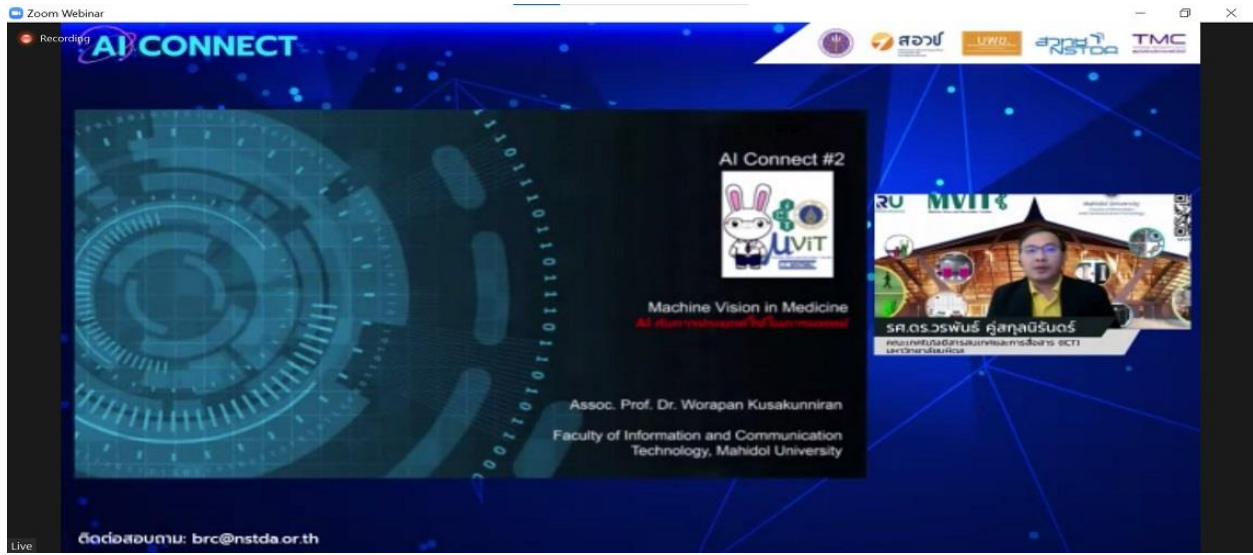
Zoom Webinar

Recording

AI CONNECT

สอวช

UWD

สวทช NSTDA

TMC

AI Connect #2

MViT

Machine Vision in Medicine

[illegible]

Assoc. Prof. Dr. Worapan Kusakunniran

Faculty of Information and Communication Technology, Mahidol University

RU MViT

รศ.ดร.วรพันธ์ คู่สกุลนิรันดร์

คณะเทคโนโลยีสารสนเทศและการสื่อสาร (ICT) มหาวิทยาลัยมหิดล

ติดต่อสอบถาม: brc@nstda.or.th

Live